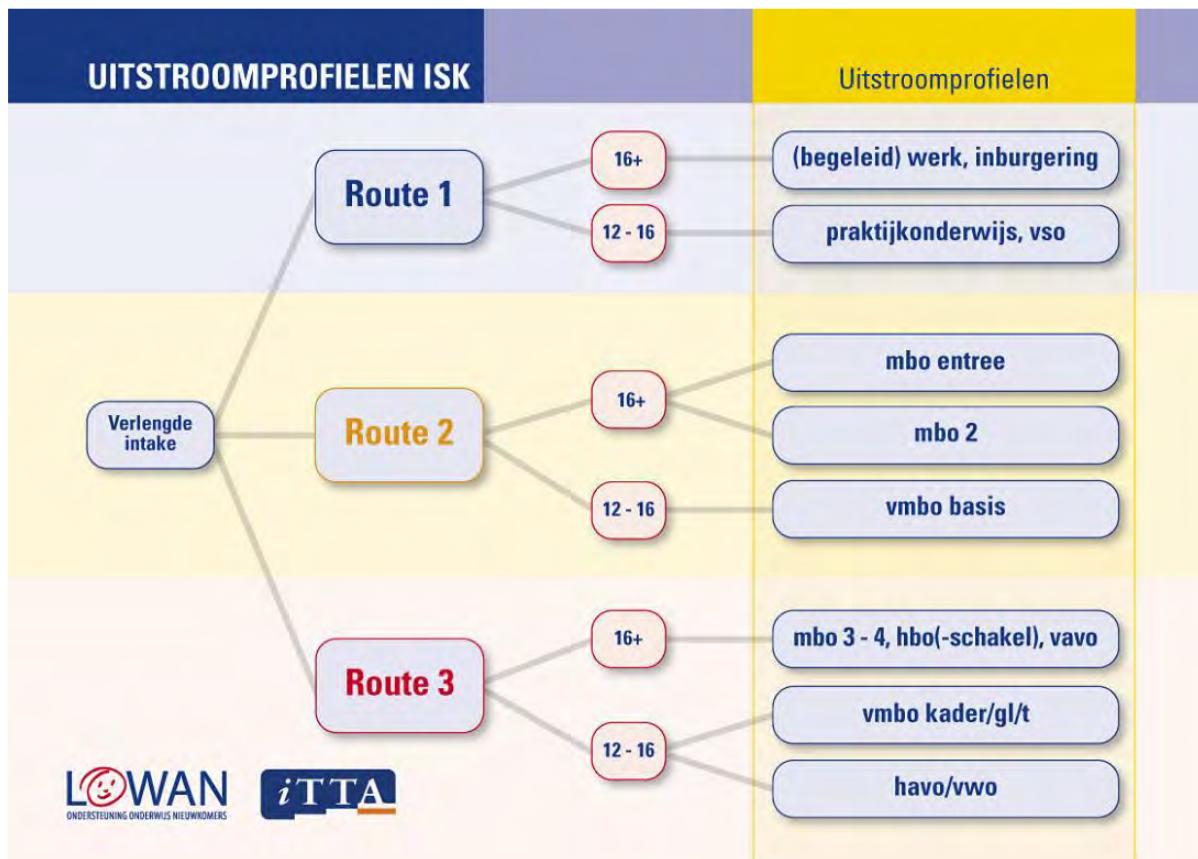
UITSTROOMPROFIELEN ISK

Uitstroomprofielen

Verlengde intake

Route 1

16+

(begeleid) werk, inburgering

12 - 16

praktijkonderwijs, vso

Route 2

16+

mbo entree

mbo 2

12 - 16

vmbo basis

Route 3

16+

mbo 3 - 4, hbo(-schakel), vavo

12 - 16

vmbo kader/gl/t

havo/vwo

LOWAN
ONDERSTEUNING ONDERWIJS NIEUWKOMERS

iTTA